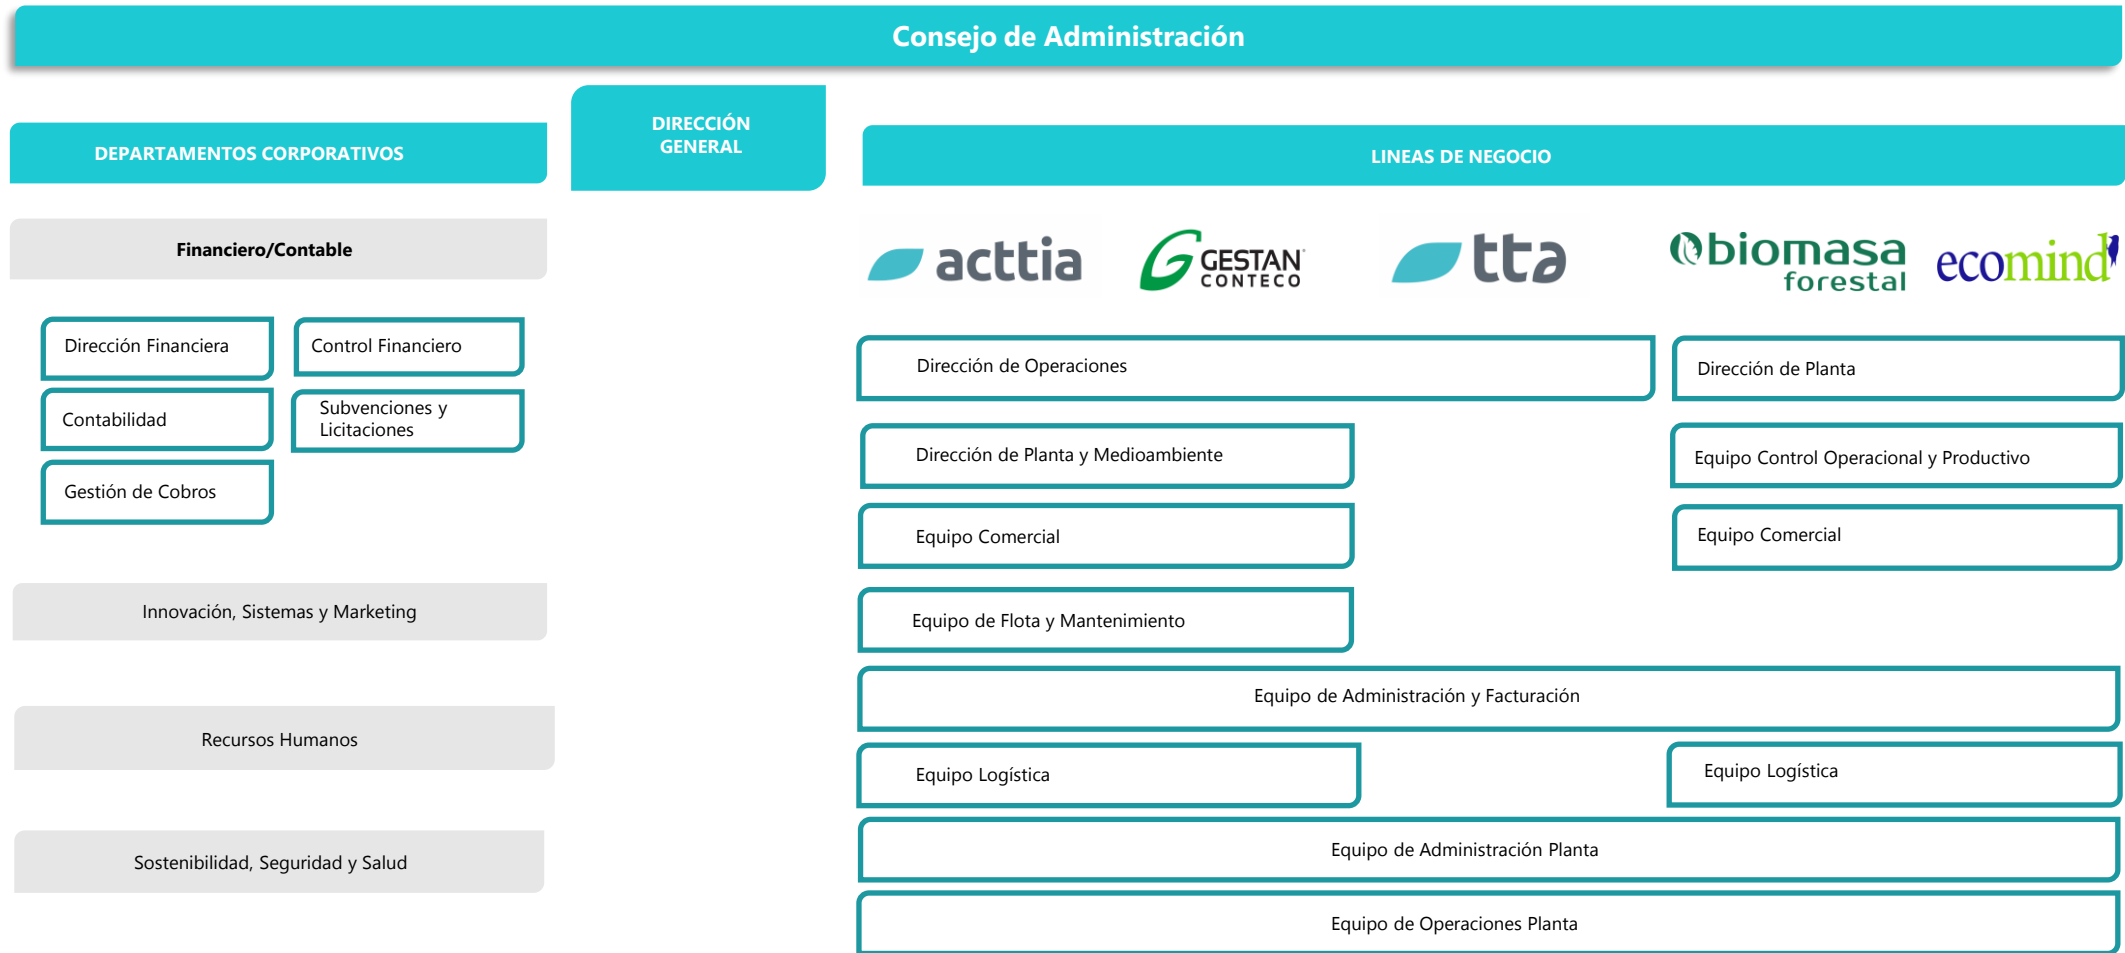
Consejo de Administración

DEPARTAMENTOS CORPORATIVOS

DIRECCIÓN GENERAL

LINEAS DE NEGOCIO

Financiero/Contable

Dirección Financiera

Control Financiero

Contabilidad

Subvenciones y Licitaciones

Gestión de Cobros

Innovación, Sistemas y Marketing

Recursos Humanos

Sostenibilidad, Seguridad y Salud

acttia

GESTAN CONTECO

tta

biomasa forestal

ecomind

Dirección de Operaciones

Dirección de Planta

Dirección de Planta y Medioambiente

Equipo Control Operacional y Productivo

Equipo Comercial

Equipo Comercial

Equipo de Flota y Mantenimiento

Equipo de Administración y Facturación

Equipo Logística

Equipo Logística

Equipo de Administración Planta

Equipo de Operaciones Planta